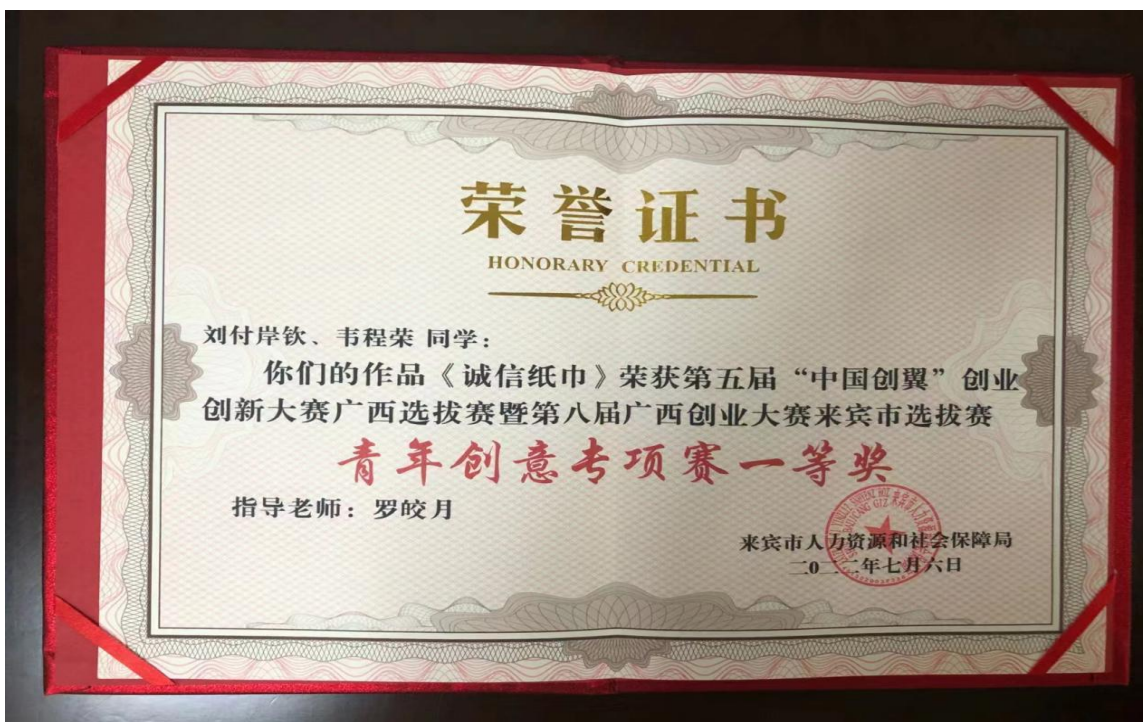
荣誉证书
HONORARY CREDENTIAL

刘付岸钦、韦程荣 同学：

你们的作品《诚信纸巾》荣获第五届“中国创翼”创业创新大赛广西选拔赛暨第八届广西创业大赛来宾市选拔赛

青年创意专项赛一等奖

指导老师：罗皎月

来宾市人力资源和社会保障局
二〇二二年七月六日